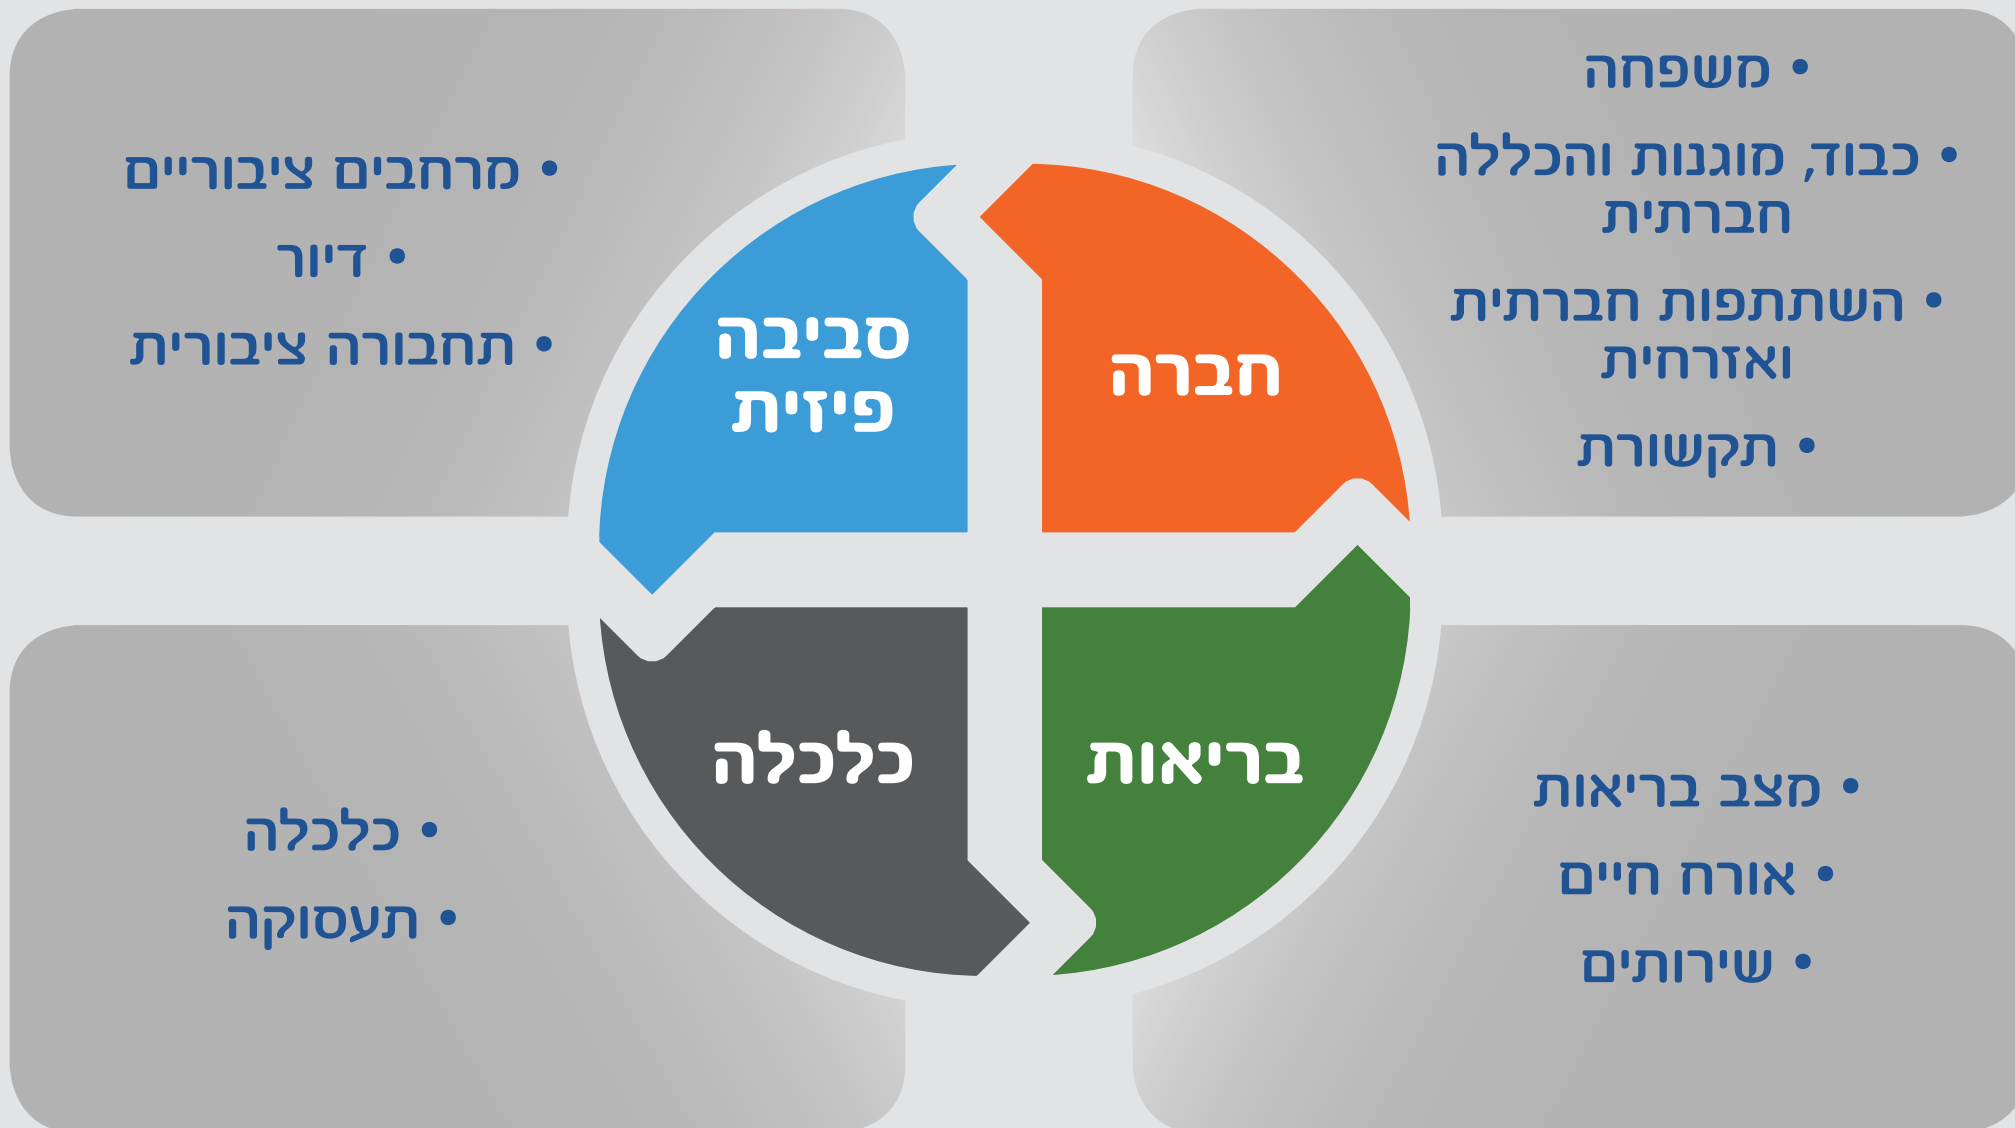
• משפחה
• כבוד, מוגנות והכללה חברתית
• השתתפות חברתית ואזרחית
• תקשורת

• מרחבים ציבוריים
• דיור
• תחבורה ציבורית

חברה

סביבה פיזית

כלכלה

בריאות

• כלכלה
• תעסוקה

• מצב בריאות
• אורח חיים
• שירותים